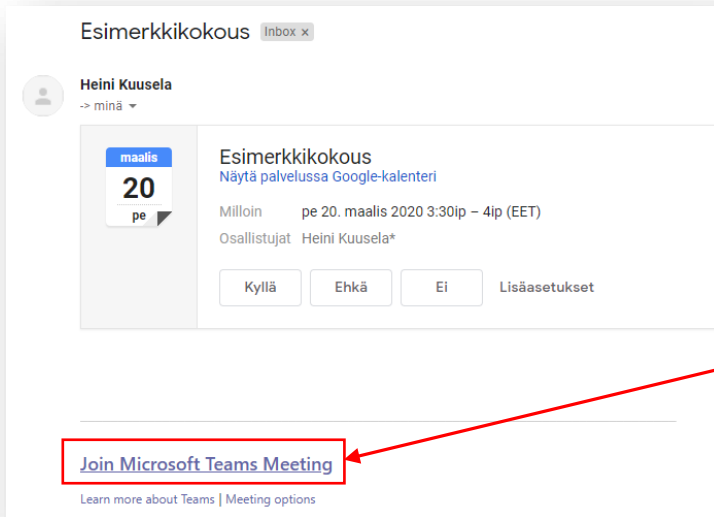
Esimerkkikokous Inbox ×

Heini Kuusela
-> minä

maalis
20
pe

Esimerkkikokous
Näytä palvelussa Google-kalenteri

Milloin pe 20. maalis 2020 3:30ip – 4ip (EET)
Osallistujat Heini Kuusela*

Kyllä Ehkä Ei Lisäasetukset

Join Microsoft Teams Meeting

Learn more about Teams | Meeting options